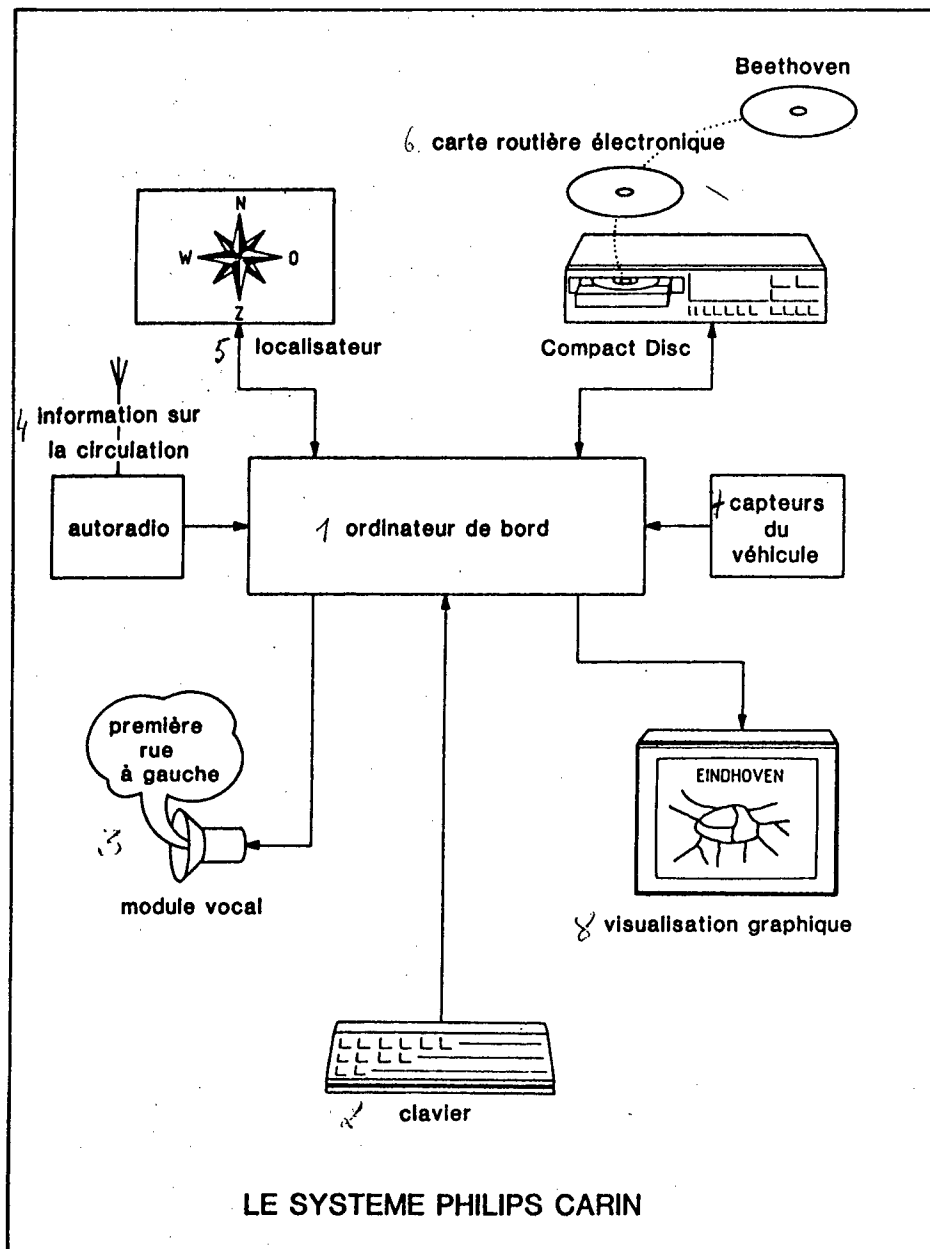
Beethoven

6 carte routière électronique

N
W
O
Z

5 localisateur

Compact Disc

4 information sur la circulation

autoradio

1 ordinateur de bord

7 capteurs du véhicule

première rue à gauche

3

module vocal

EINDHOVEN

8 visualisation graphique

2 clavier

LE SYSTEME PHILIPS CARIN